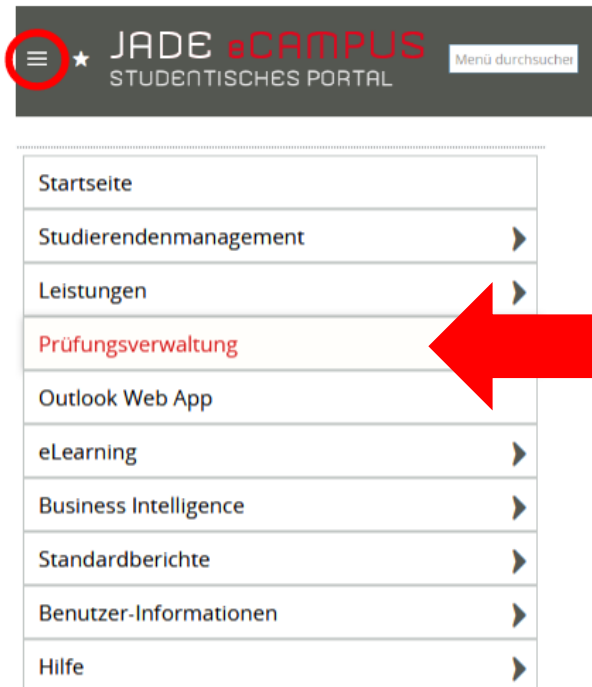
JADE eCAMPUS
STUDENTISCHES PORTAL

Menü durchsucher

Startseite
Studierendenmanagement
Leistungen
Prüfungsverwaltung
Outlook Web App
eLearning
Business Intelligence
Standardberichte
Benutzer-Informationen
Hilfe